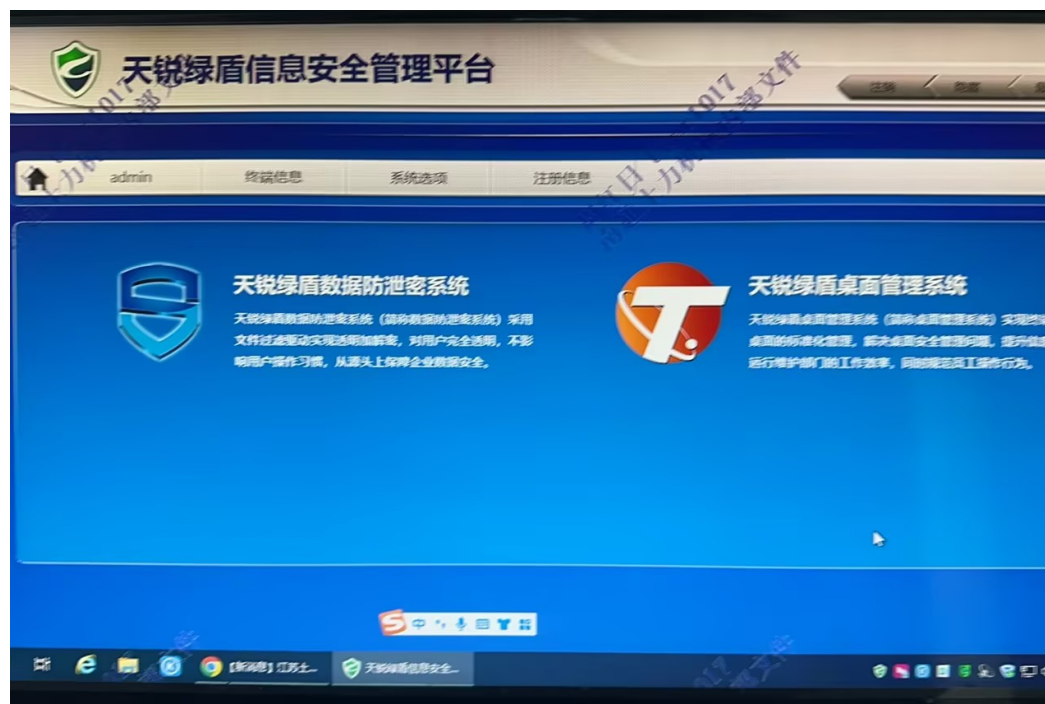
天锐绿盾信息安全管理平台

注销 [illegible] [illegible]

admin 终端信息 系统选项 注册信息

天锐绿盾数据防泄密系统

天锐绿盾数据防泄密系统（简称数据防泄密系统）采用文件过滤驱动实现透明加解密，对用户完全透明，不影响用户操作习惯，从源头上保障企业数据安全。

天锐绿盾桌面管理系统

天锐绿盾桌面管理系统（简称桌面管理系统）实现对 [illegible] 桌面的标准化管理，解决桌面安全管理问题，提升 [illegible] 运行维护部门的工作效率，同时规范员工操作行为。

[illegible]

[新消息] 江苏士... 天锐绿盾信息安全...